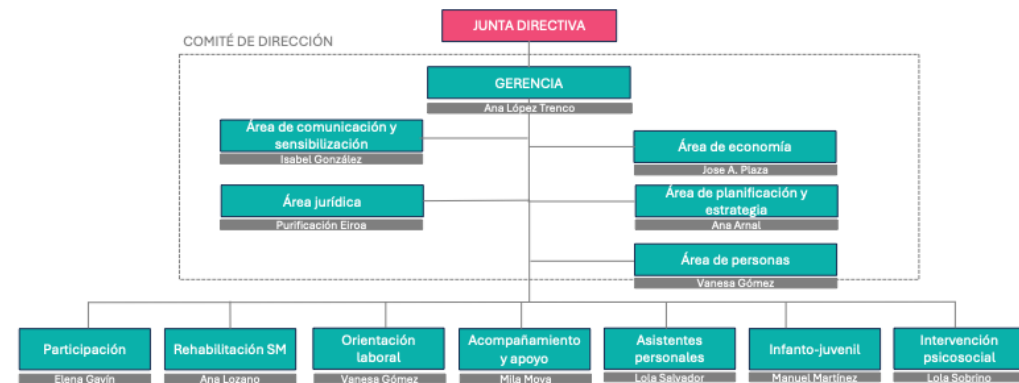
JUNTA DIRECTIVA

COMITÉ DE DIRECCIÓN

GERENCIA
Ana López Trenco

Área de comunicación y sensibilización
Isabel González

Área de economía
Jose A. Plaza

Área jurídica
Purificación Eiroa

Área de planificación y estrategia
Ana Arnal

Área de personas
Vanesa Gómez

Participación
Elena Gavín

Rehabilitación SM
Ana Lozano

Orientación laboral
Vanesa Gómez

Acompañamiento y apoyo
Mila Moya

Asistentes personales
Lola Salvador

Infanto-juvenil
Manuel Martínez

Intervención psicosocial
Lola Sobrino